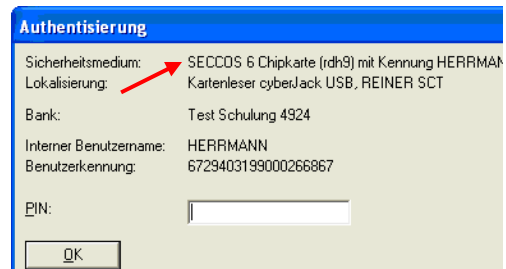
Authentisierung

Sicherheitsmedium: SECCOS 6 Chipkarte (rdh9) mit Kennung HERRMAN
Lokalisierung: Kartenleser cyberJack USB, REINER SCT

Bank: Test Schulung 4924

Interner Benutzername: HERRMANN
Benutzerkennung: 6729403199000266867

PIN:

OK